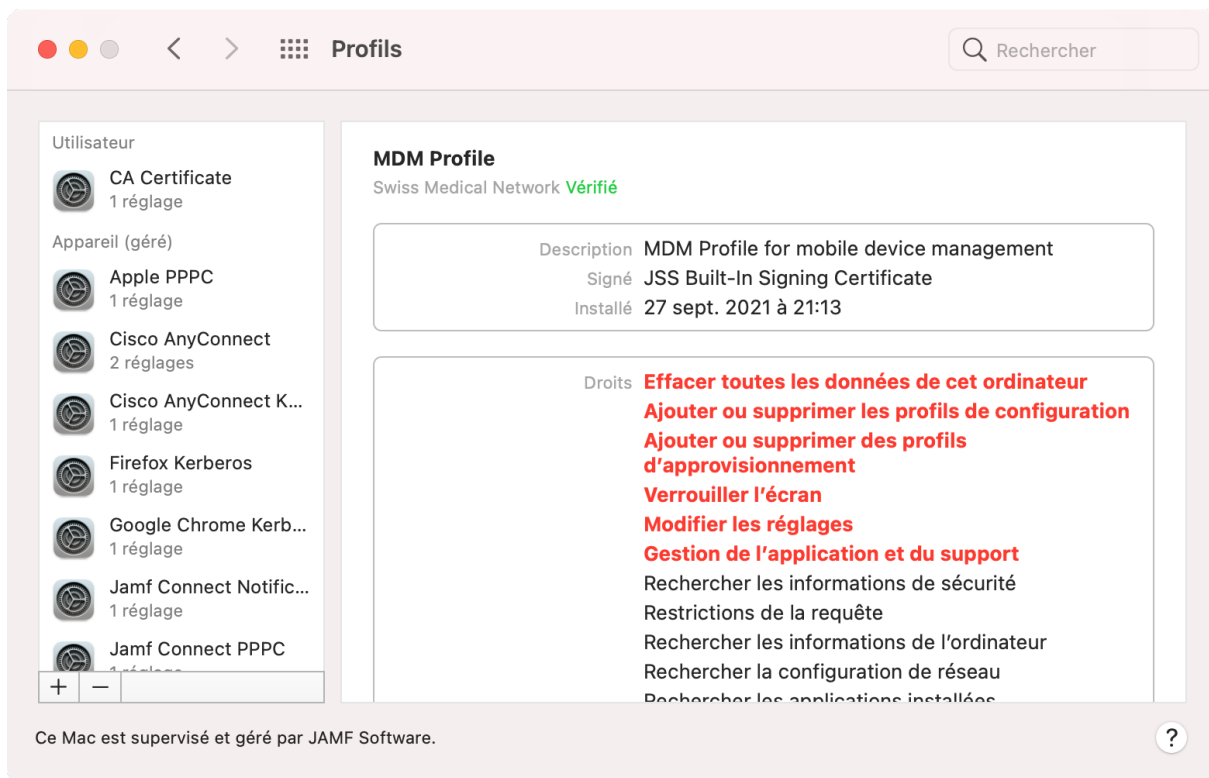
Profils

Rechercher

Utilisateur

CA Certificate
1 réglage

Appareil (géré)

Apple PPPC
1 réglage

Cisco AnyConnect
2 réglages

Cisco AnyConnect K...
1 réglage

Firefox Kerberos
1 réglage

Google Chrome Kerb...
1 réglage

Jamf Connect Notific...
1 réglage

Jamf Connect PPPC
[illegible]

+ −

MDM Profile
Swiss Medical Network Vérifié

Description MDM Profile for mobile device management
Signé JSS Built-In Signing Certificate
Installé 27 sept. 2021 à 21:13

Droits Effacer toutes les données de cet ordinateur
Ajouter ou supprimer les profils de configuration
Ajouter ou supprimer des profils d'approvisionnement
Verrouiller l'écran
Modifier les réglages
Gestion de l'application et du support
Rechercher les informations de sécurité
Restrictions de la requête
Rechercher les informations de l'ordinateur
Rechercher la configuration de réseau
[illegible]

Ce Mac est supervisé et géré par JAMF Software.

?